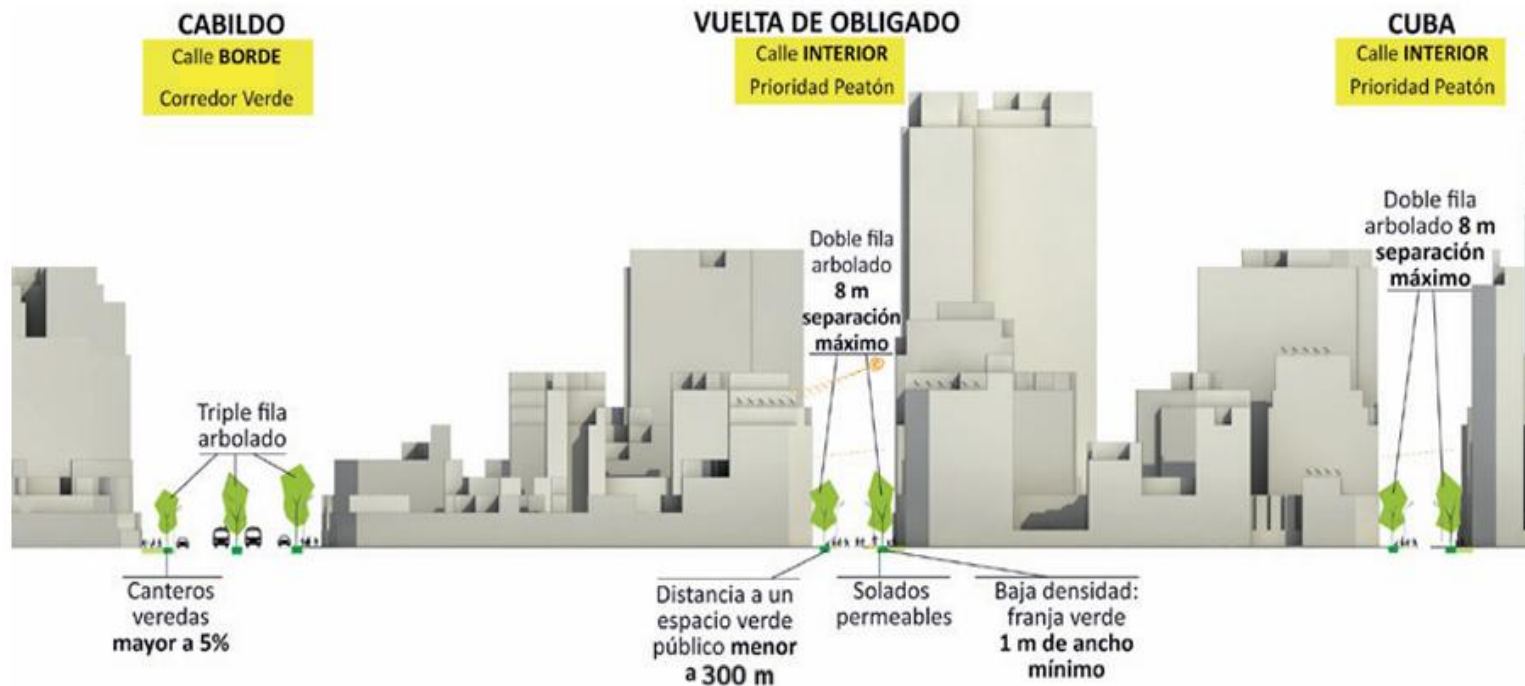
CABILDO
Calle BORDE
Corredor Verde

VUELTA DE OBLIGADO
Calle INTERIOR
Prioridad Peatón

CUBA
Calle INTERIOR
Prioridad Peatón

Triple fila arbolado

Doble fila arbolado 8 m separación máximo

Doble fila arbolado 8 m separación máximo

Canteros veredas mayor a 5%

Distancia a un espacio verde público menor a 300 m

Solados permeables

Baja densidad: franja verde 1 m de ancho mínimo